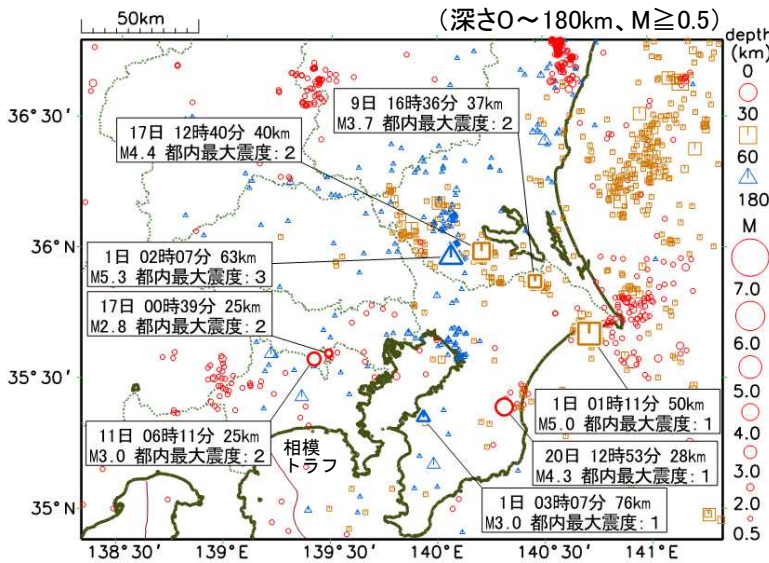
50km

（深さ0～180km、M≧0.5）

depth (km)
0
30
60
180

M
7.0
6.0
5.0
4.0
3.0
2.0
0.5

36° 30′
36° N
35° 30′
35° N

138° 30′
139° E
139° 30′
140° E
140° 30′
141° E

9日 16時36分 37km
M3.7 都内最大震度：2

17日 12時40分 40km
M4.4 都内最大震度：2

1日 02時07分 63km
M5.3 都内最大震度：3

17日 00時39分 25km
M2.8 都内最大震度：2

1日 01時11分 50km
M5.0 都内最大震度：1

11日 06時11分 25km
M3.0 都内最大震度：2

相模
トラフ

20日 12時53分 28km
M4.3 都内最大震度：1

1日 03時07分 76km
M3.0 都内最大震度：1